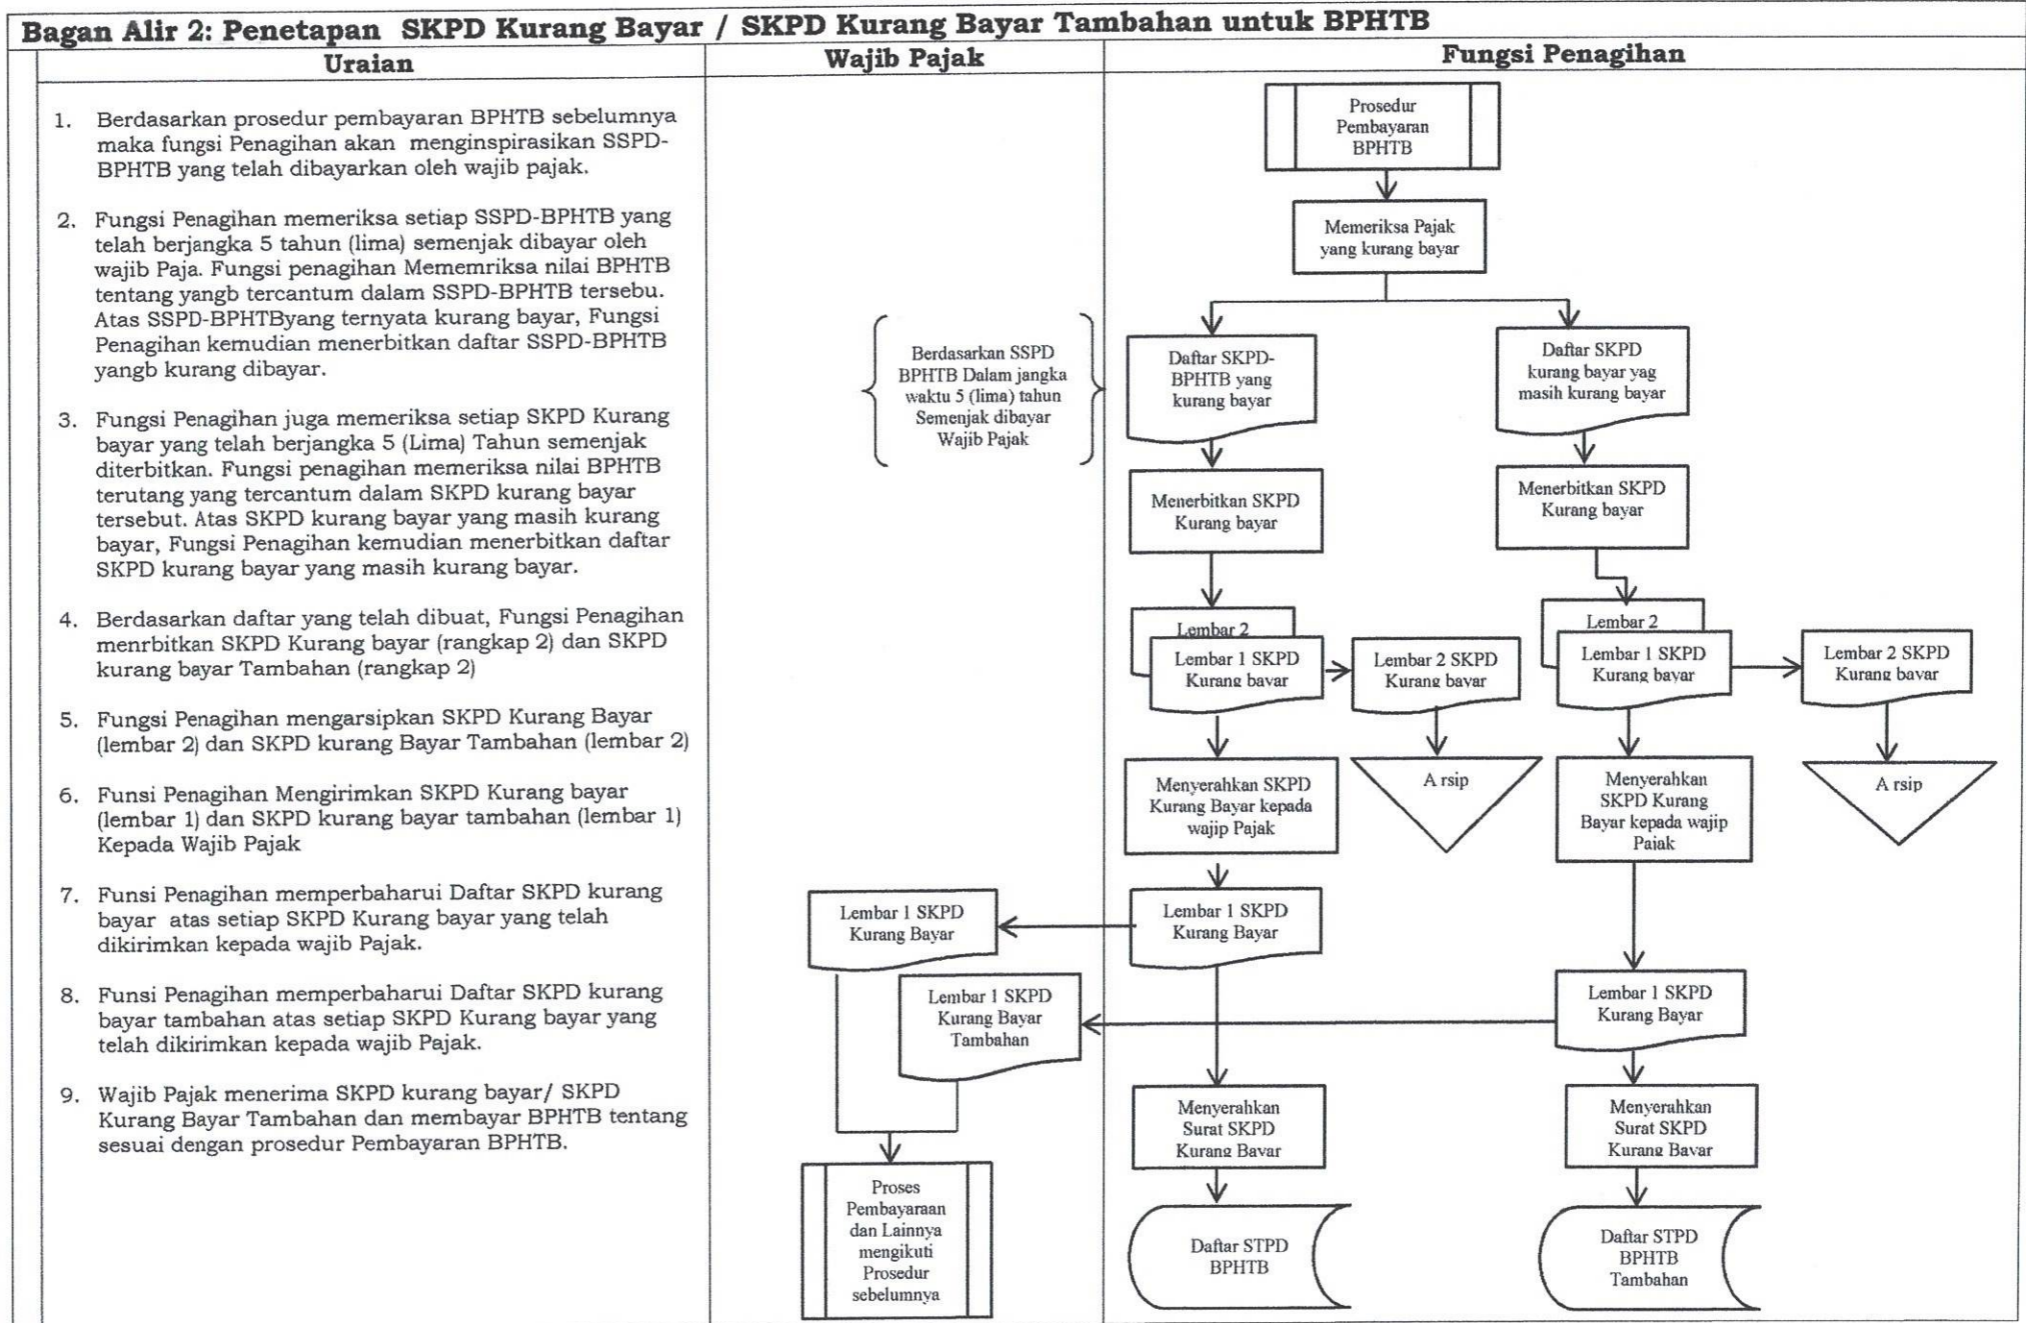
Bagan Alir 2: Penetapan SKPD Kurang Bayar / SKPD Kurang Bayar Tambahan untuk BPHTB

| Uraian | Wajib Pajak | Fungsi Penagihan |
|---|---|---|

1. Berdasarkan prosedur pembayaran BPHTB sebelumnya maka fungsi Penagihan akan menginspirasikan SSPD-BPHTB yang telah dibayarkan oleh wajib pajak.

2. Fungsi Penagihan memeriksa setiap SSPD-BPHTB yang telah berjangka 5 tahun (lima) semenjak dibayar oleh wajib Paja. Fungsi penagihan Mememriksa nilai BPHTB tentang yangb tercantum dalam SSPD-BPHTB tersebu. Atas SSPD-BPHTByang ternyata kurang bayar, Fungsi Penagihan kemudian menerbitkan daftar SSPD-BPHTB yangb kurang dibayar.

3. Fungsi Penagihan juga memeriksa setiap SKPD Kurang bayar yang telah berjangka 5 (Lima) Tahun semenjak diterbitkan. Fungsi penagihan memeriksa nilai BPHTB terutang yang tercantum dalam SKPD kurang bayar tersebut. Atas SKPD kurang bayar yang masih kurang bayar, Fungsi Penagihan kemudian menerbitkan daftar SKPD kurang bayar yang masih kurang bayar.

4. Berdasarkan daftar yang telah dibuat, Fungsi Penagihan menrbitkan SKPD Kurang bayar (rangkap 2) dan SKPD kurang bayar Tambahan (rangkap 2)

5. Fungsi Penagihan mengarsipkan SKPD Kurang Bayar (lembar 2) dan SKPD kurang Bayar Tambahan (lembar 2)

6. Funsi Penagihan Mengirimkan SKPD Kurang bayar (lembar 1) dan SKPD kurang bayar tambahan (lembar 1) Kepada Wajib Pajak

7. Funsi Penagihan memperbaharui Daftar SKPD kurang bayar atas setiap SKPD Kurang bayar yang telah dikirimkan kepada wajib Pajak.

8. Funsi Penagihan memperbaharui Daftar SKPD kurang bayar tambahan atas setiap SKPD Kurang bayar yang telah dikirimkan kepada wajib Pajak.

9. Wajib Pajak menerima SKPD kurang bayar/ SKPD Kurang Bayar Tambahan dan membayar BPHTB tentang sesuai dengan prosedur Pembayaran BPHTB.

Prosedur Pembayaran BPHTB

Memeriksa Pajak yang kurang bayar

Berdasarkan SSPD BPHTB Dalam jangka waktu 5 (lima) tahun Semenjak dibayar Wajib Pajak

Daftar SKPD-BPHTB yang kurang bayar

Daftar SKPD kurang bayar yag masih kurang bayar

Menerbitkan SKPD Kurang bayar

Menerbitkan SKPD Kurang bayar

Lembar 2

Lembar 1 SKPD Kurang bayar

Lembar 2 SKPD Kurang bayar

Lembar 2

Lembar 1 SKPD Kurang bayar

Lembar 2 SKPD Kurang bayar

Menyerahkan SKPD Kurang Bayar kepada wajip Pajak

A rsip

Menyerahkan SKPD Kurang Bayar kepada wajip Pajak

A rsip

Lembar 1 SKPD Kurang Bayar

Lembar 1 SKPD Kurang Bayar

Lembar 1 SKPD Kurang Bayar Tambahan

Lembar 1 SKPD Kurang Bayar

Menyerahkan Surat SKPD Kurang Bayar

Menyerahkan Surat SKPD Kurang Bayar

Proses Pembayaraan dan Lainnya mengikuti Prosedur sebelumnya

Daftar STPD BPHTB

Daftar STPD BPHTB Tambahan